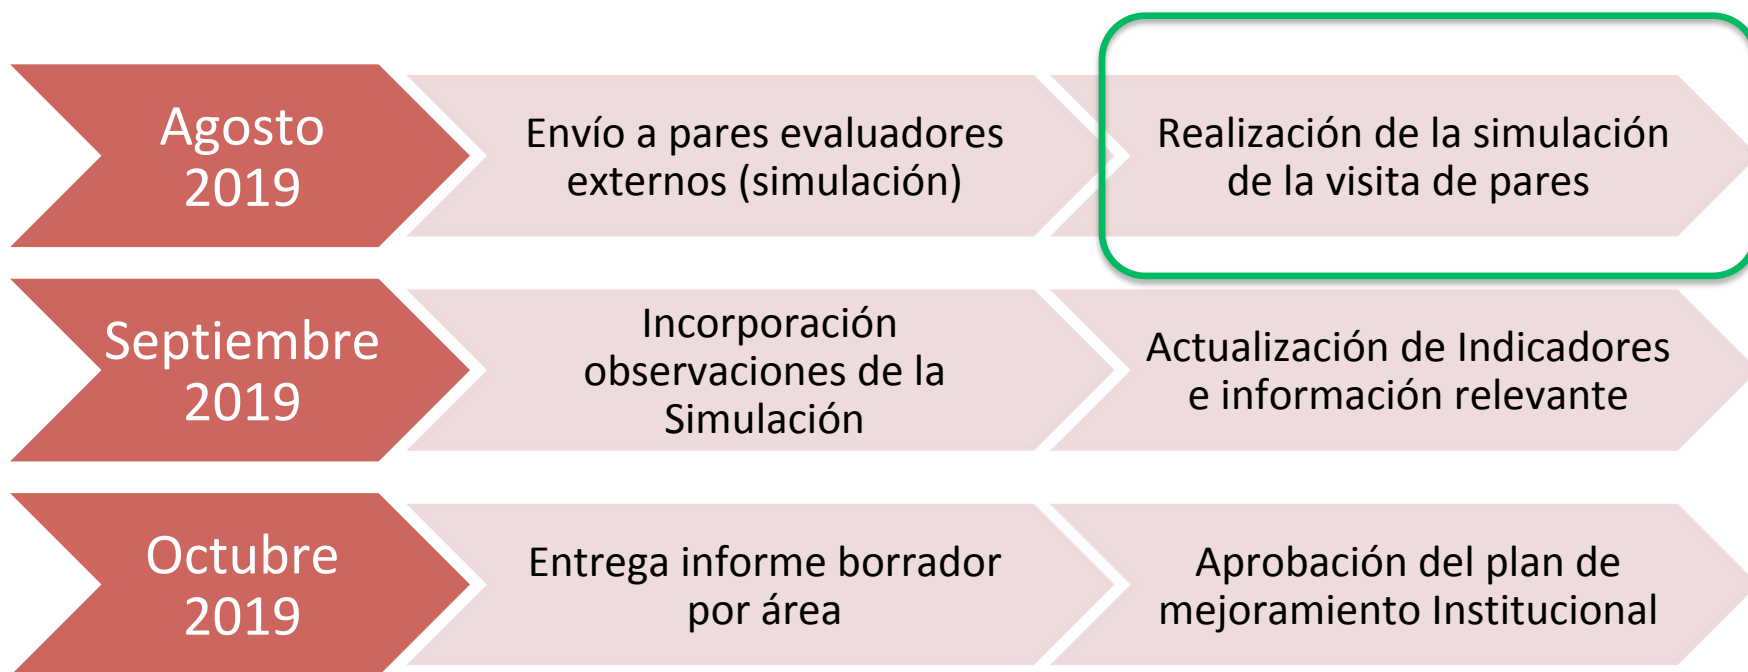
Agosto 2019

Envío a pares evaluadores externos (simulación)

Realización de la simulación de la visita de pares

Septiembre 2019

Incorporación observaciones de la Simulación

Actualización de Indicadores e información relevante

Octubre 2019

Entrega informe borrador por área

Aprobación del plan de mejoramiento Institucional